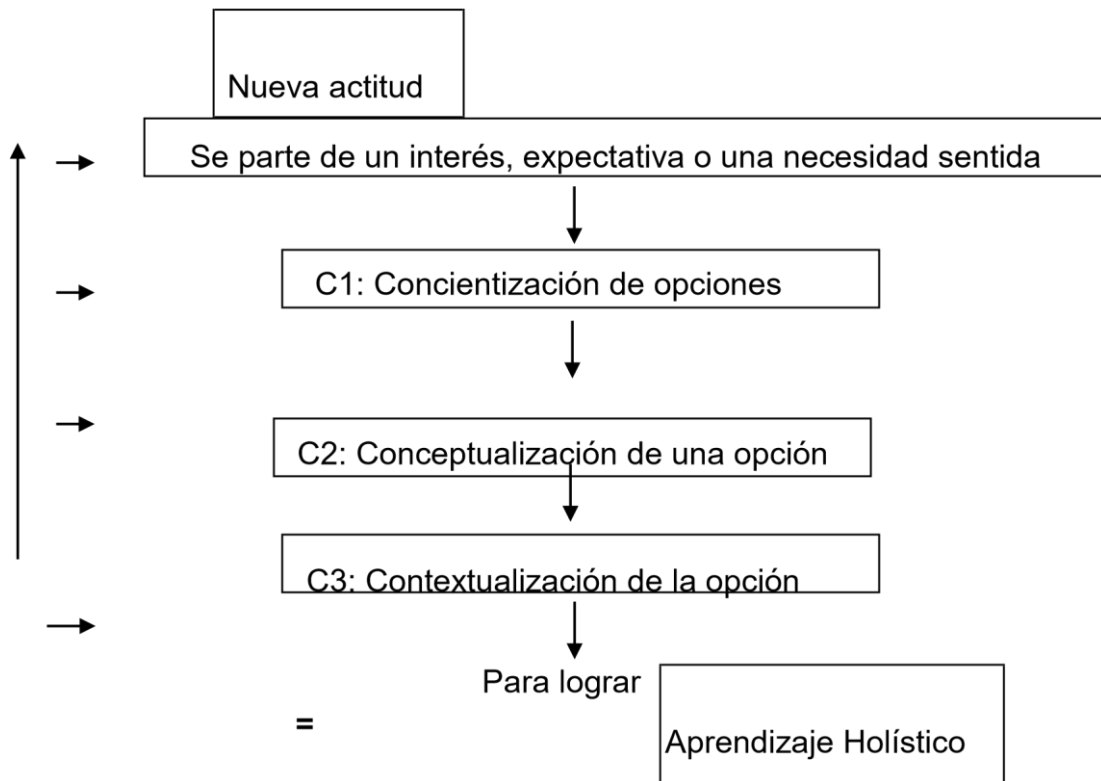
Nueva actitud

Se parte de un interés, expectativa o una necesidad sentida

C1: Concientización de opciones

C2: Conceptualización de una opción

C3: Contextualización de la opción

Para lograr

=

Aprendizaje Holístico